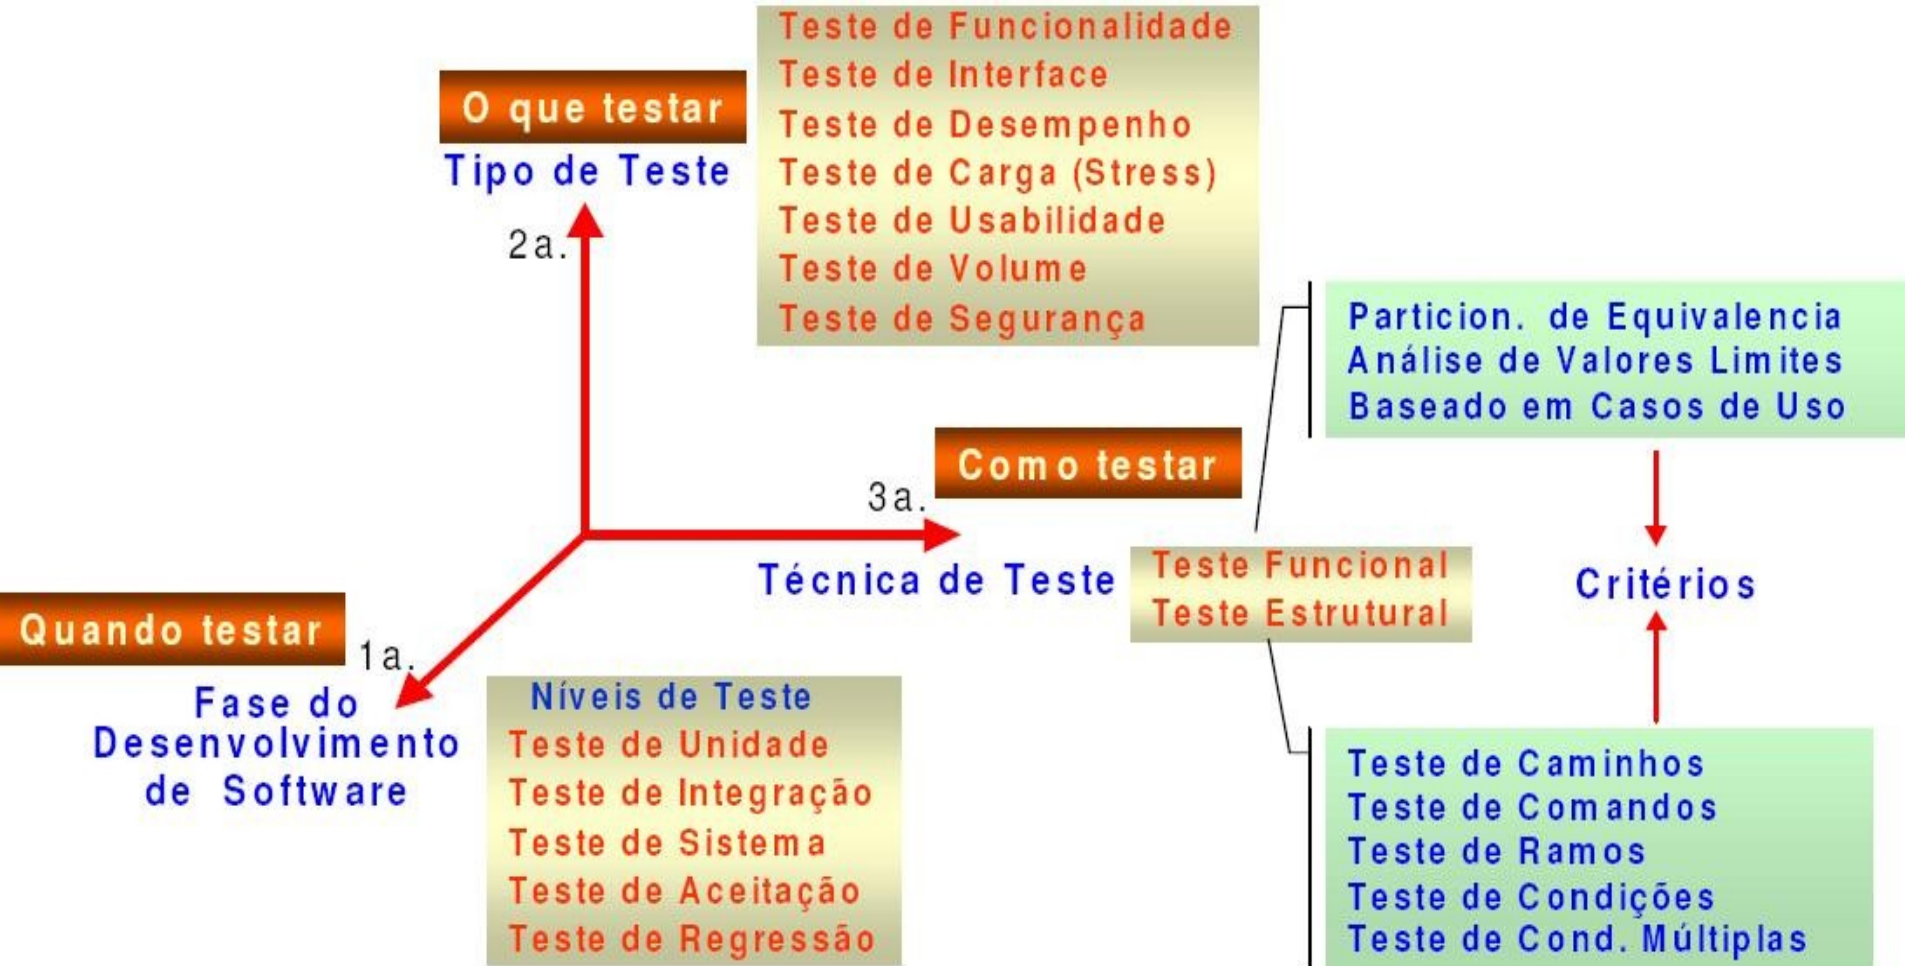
O que testar

Tipo de Teste

Teste de Funcionalidade
Teste de Interface
Teste de Desempenho
Teste de Carga (Stress)
Teste de Usabilidade
Teste de Volume
Teste de Segurança

2a.

Partición. de Equivalencia
Análise de Valores Limites
Baseado em Casos de Uso

Como testar

3a.

Técnica de Teste

Teste Funcional
Teste Estrutural

Critérios

Quando testar

1a.

Fase do Desenvolvimento de Software

Níveis de Teste
Teste de Unidade
Teste de Integração
Teste de Sistema
Teste de Aceitação
Teste de Regressão

Teste de Caminhos
Teste de Comandos
Teste de Ramos
Teste de Condições
Teste de Cond. Múltiplas